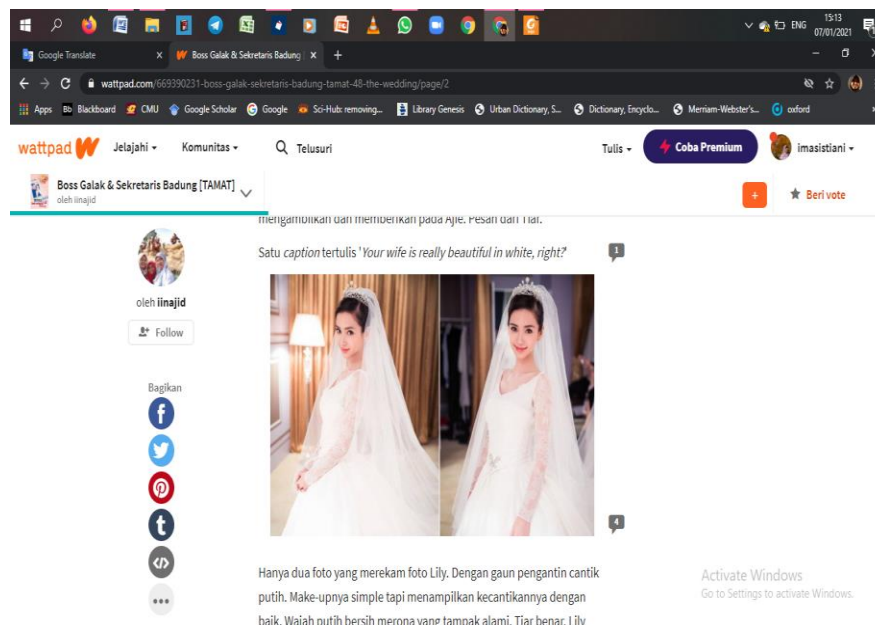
Google Translate
Boss Galak & Sekretaris Badung
wattpad.com/669390231-boss-galak-sekretaris-badung-tamat-48-the-wedding/page/2
Apps Blackboard CMU Google Scholar Google Sci-Hub: removing... Library Genesis Urban Dictionary, S... Dictionary, Encyclo... Merriam-Webster's... oxford
ENG 15:13 07/01/2021

wattpad Jelajahi Komunitas Telusuri Tulis Coba Premium imasistiani

Boss Galak & Sekretaris Badung [TAMAT]
oleh iinajid
Beri vote

oleh iinajid
Follow
Bagikan

mengambilkan dan memberikan pada Ajie. Pesan dari Tiar.

Satu caption tertulis 'Your wife is really beautiful in white, right?'

1

4

Hanya dua foto yang merekam foto Lily. Dengan gaun pengantin cantik putih. Make-upnya simple tapi menampilkan kecantikannya dengan baik. Wajah putih bersih merona yang tampak alami. Tiar benar. Lily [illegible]

Activate Windows
Go to Settings to activate Windows.